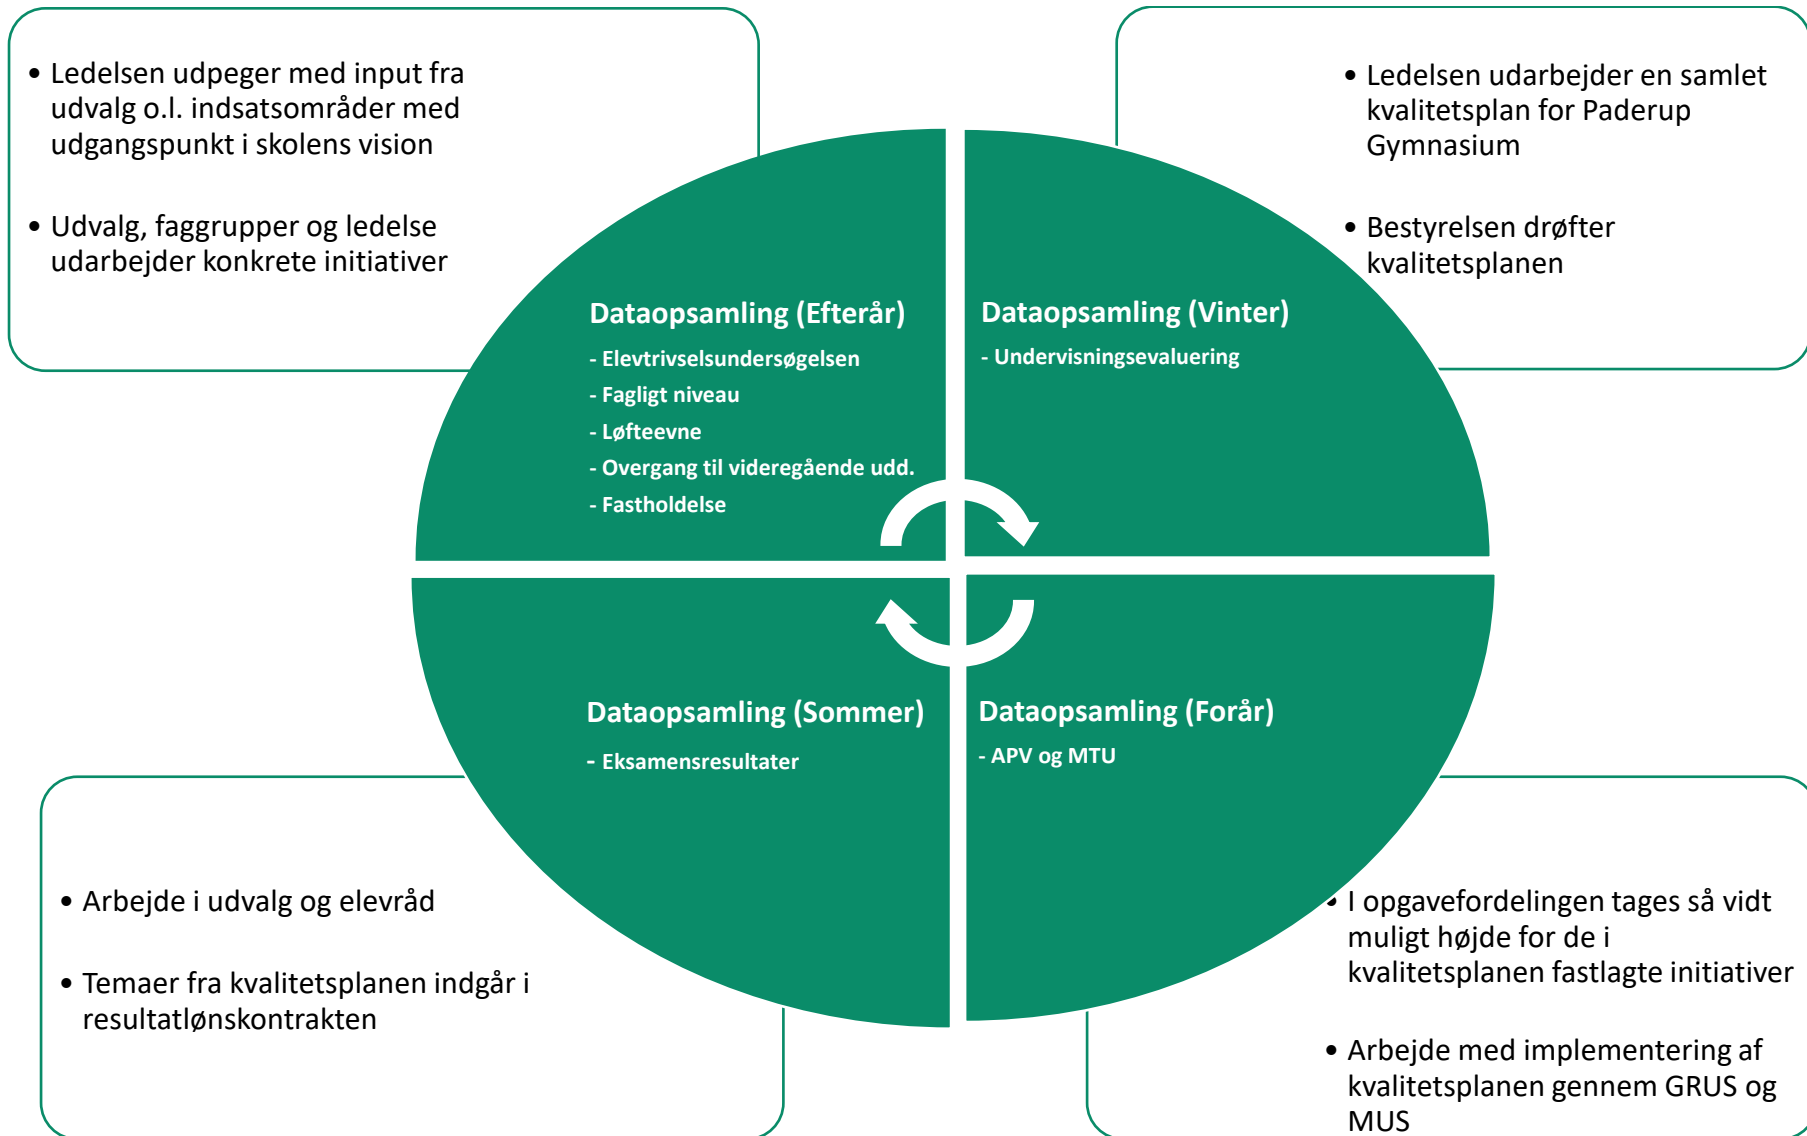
• Ledelsen udpeger med input fra udvalg o.l. indsatsområder med udgangspunkt i skolens vision

• Udvalg, faggrupper og ledelse udarbejder konkrete initiativer

• Ledelsen udarbejder en samlet kvalitetsplan for Paderup Gymnasium

• Bestyrelsen drøfter kvalitetsplanen

Dataopsamling (Efterår)
- Elevtrivselsundersøgelsen
- Fagligt niveau
- Løfteevne
- Overgang til videregående udd.
- Fastholdelse

Dataopsamling (Vinter)
- Undervisningsevaluering

Dataopsamling (Sommer)
- Eksamensresultater

Dataopsamling (Forår)
- APV og MTU

• Arbejde i udvalg og elevråd

• Temaer fra kvalitetsplanen indgår i resultatlønskontrakten

• I opgavefordelingen tages så vidt muligt højde for de i kvalitetsplanen fastlagte initiativer

• Arbejde med implementering af kvalitetsplanen gennem GRUS og MUS